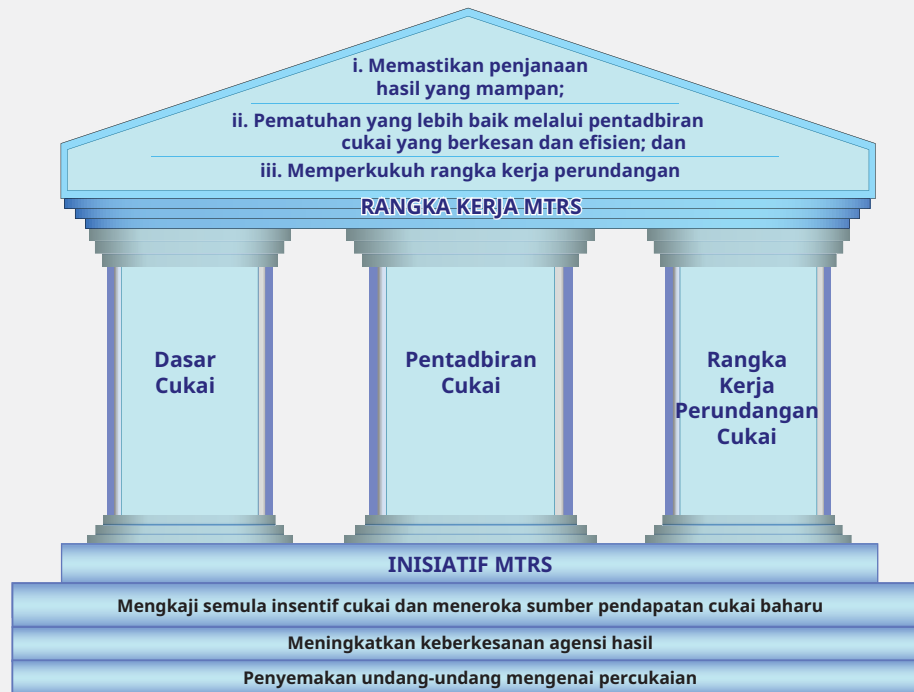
i. Memastikan penjanaan hasil yang mampan;

ii. Pematuhan yang lebih baik melalui pentadbiran cukai yang berkesan dan efisien; dan

iii. Memperkukuh rangka kerja perundangan

RANGKA KERJA MTRS

Dasar Cukai

Pentadbiran Cukai

Rangka Kerja Perundangan Cukai

INISIATIF MTRS

Mengkaji semula insentif cukai dan meneroka sumber pendapatan cukai baharu

Meningkatkan keberkesanan agensi hasil

Penyemakan undang-undang mengenai percukaian